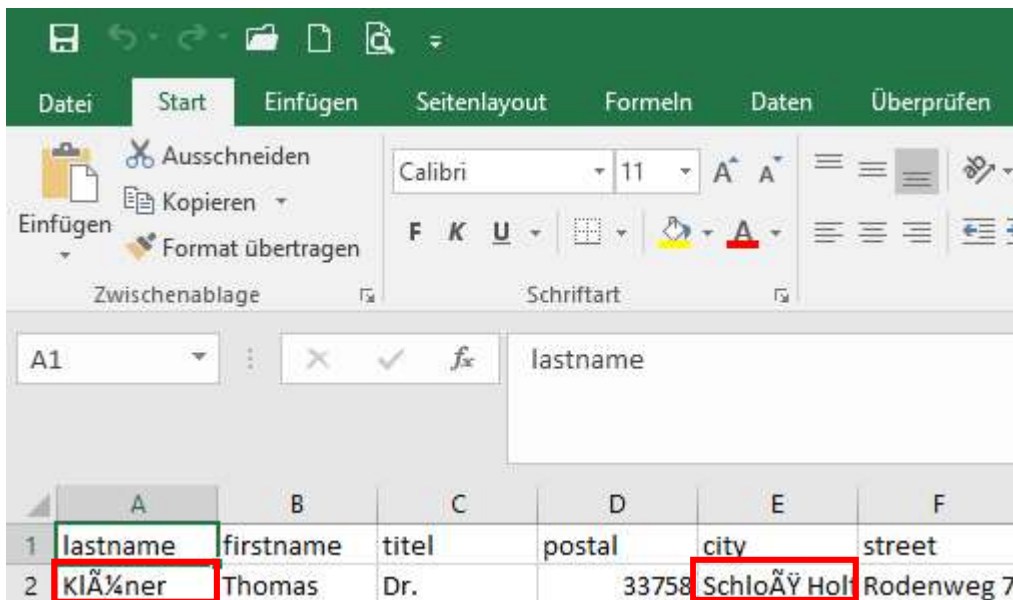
Datei Start Einfügen Seitenlayout Formeln Daten Überprüfen

Ausschneiden
Kopieren
Einfügen
Format übertragen
Zwischenablage

Calibri 11 A A
F K U A
Schriftart

A1 lastname

|   | A | B | C | D | E | F |
|---|---|---|---|---|---|---|
| 1 | lastname | firstname | titel | postal | city | street |
| 2 | KlÃ¼ner | Thomas | Dr. | 33758 | SchloÃŸ Holt | Rodenweg 7 |